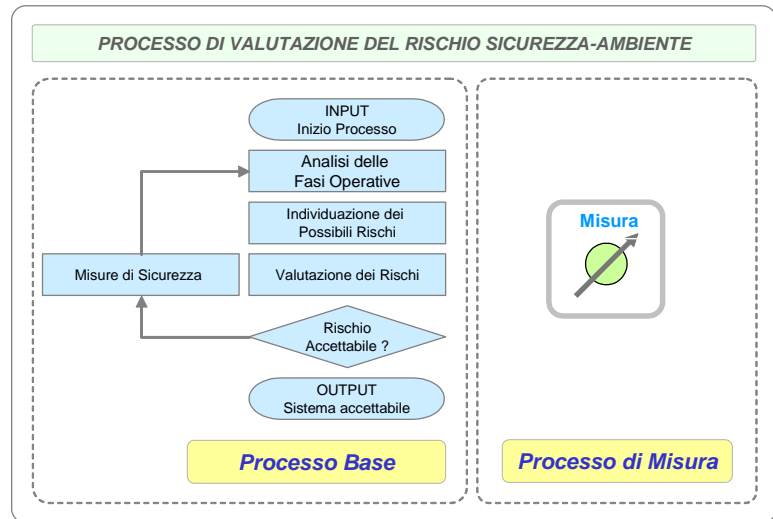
PROCESSO DI VALUTAZIONE DEL RISCHIO SICUREZZA-AMBIENTE

INPUT
Inizio Processo

Analisi delle
Fasi Operative

Individuazione dei
Possibili Rischi

Misure di Sicurezza

Valutazione dei Rischi

Rischio
Accettabile ?

OUTPUT
Sistema accettabile

Processo Base

Misura

Processo di Misura